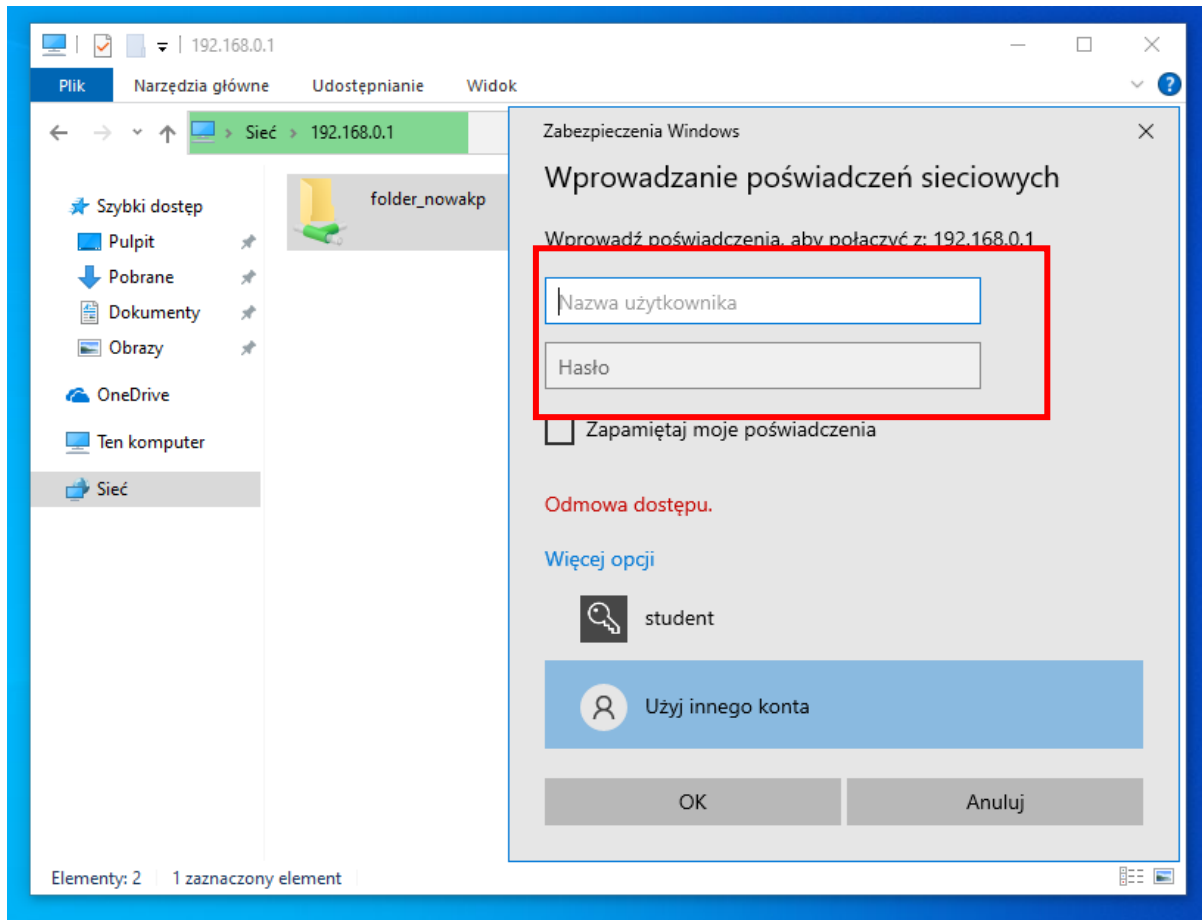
192.168.0.1

Plik Narzędzia główne Udostępnianie Widok

Sieć > 192.168.0.1

Szybki dostęp
Pulpit
Pobrane
Dokumenty
Obrazy
OneDrive
Ten komputer
Sieć

folder_nowakp

Zabezpieczenia Windows

Wprowadzanie poświadczeń sieciowych

Wprowadź poświadczenia, aby połączyć z: 192.168.0.1

Nazwa użytkownika

Hasło

Zapamiętaj moje poświadczenia

Odmowa dostępu.

Więcej opcji

student

Użyj innego konta

OK

Anuluj

Elementy: 2 1 zaznaczony element